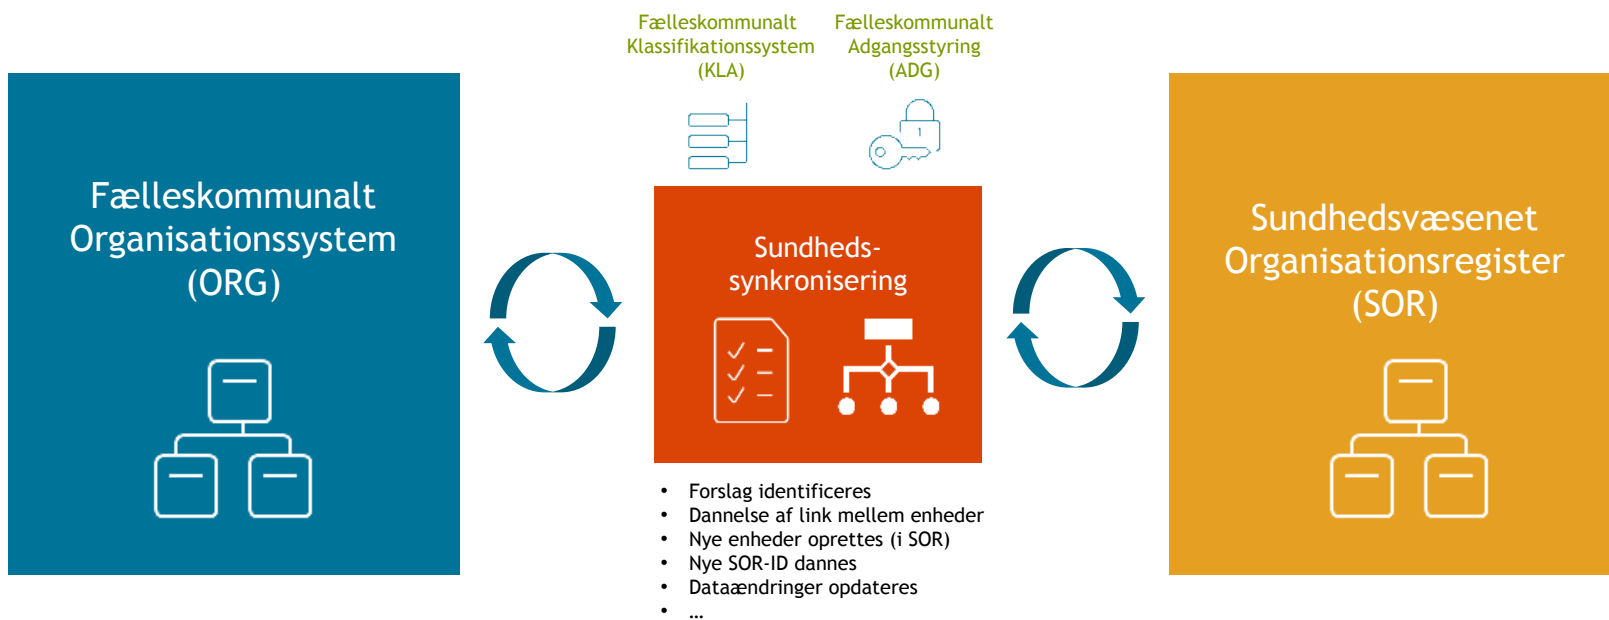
Fælleskommunalt Klassifikationssystem (KLA)

Fælleskommunalt Adgangsstyring (ADG)

Fælleskommunalt Organisationssystem (ORG)

Sundheds-synkronisering

Sundhedsvæsenet Organisationsregister (SOR)

- Forslag identificeres
- Dannelse af link mellem enheder
- Nye enheder oprettes (i SOR)
- Nye SOR-ID dannes
- Dataændringer opdateres
- …